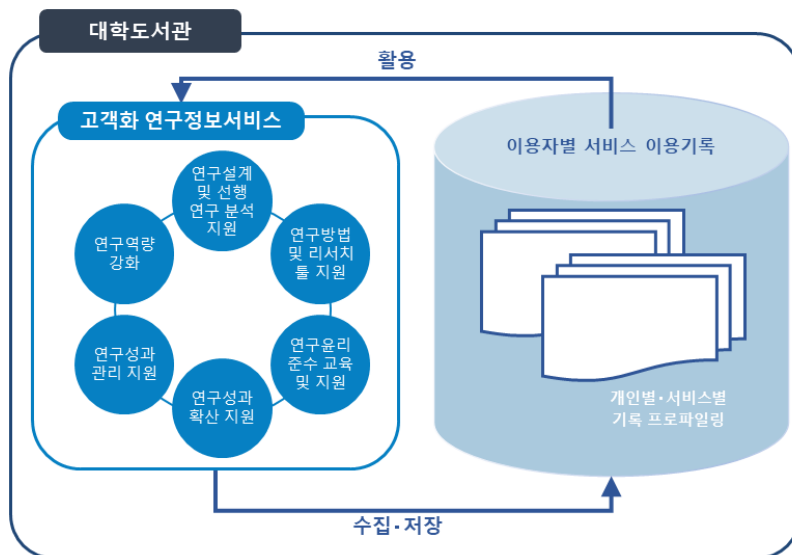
대학도서관

활용

고객화 연구정보서비스

연구설계 및 선행 연구 분석 지원

연구방법 및 리서치 툴 지원

연구윤리 준수 교육 및 지원

연구성과 확산 지원

연구성과 관리 지원

연구역량 강화

이용자별 서비스 이용기록

개인별·서비스별 기록 프로파일링

수집·저장